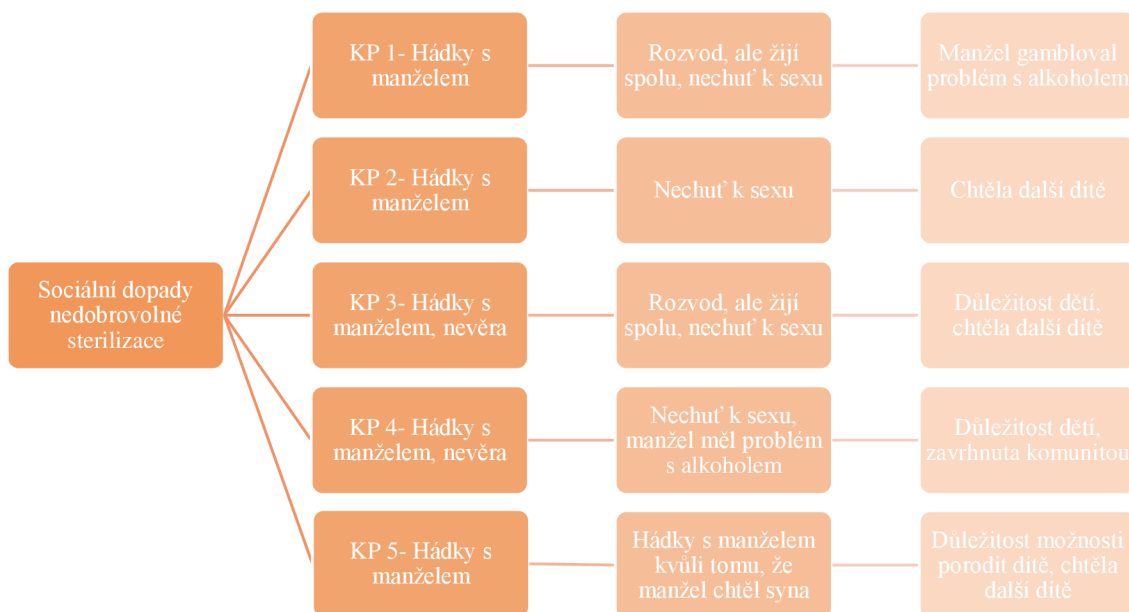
Sociální dopady nedobrovolné sterilizace

KP 1- Hádky s manželem

Rozvod, ale žijí spolu, nechuť k sexu

Manžel gambloval problém s alkoholem

KP 2- Hádky s manželem

Nechuť k sexu

Chtěla další dítě

KP 3- Hádky s manželem, nevěra

Rozvod, ale žijí spolu, nechuť k sexu

Důležitost dětí, chtěla další dítě

KP 4- Hádky s manželem, nevěra

Nechuť k sexu, manžel měl problém s alkoholem

Důležitost dětí, zavrhnuta komunitou

KP 5- Hádky s manželem

Hádky s manželem kvůli tomu, že manžel chtěl syna

Důležitost možnosti porodit dítě, chtěla další dítě